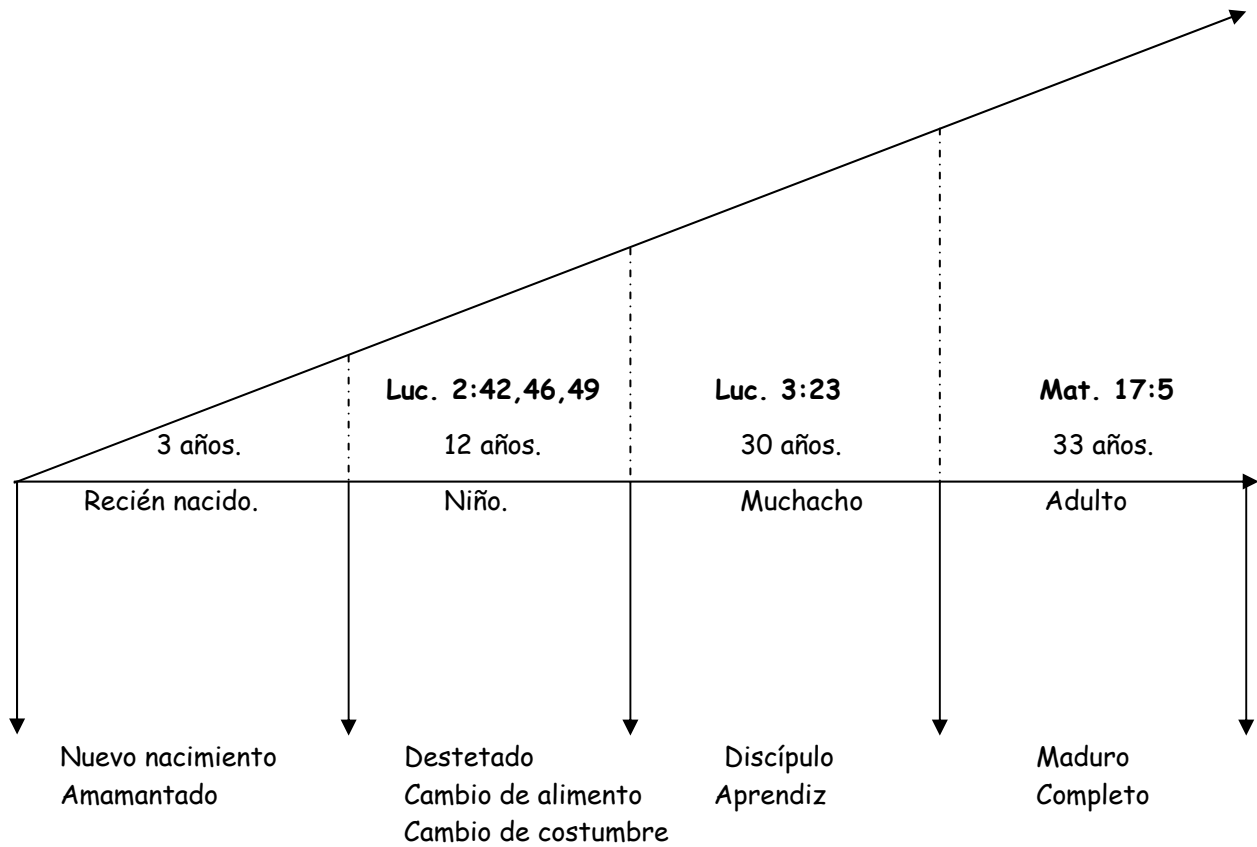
Luc. 2:42,46,49
Luc. 3:23
Mat. 17:5

3 años.
12 años.
30 años.
33 años.

Recién nacido.
Niño.
Muchacho
Adulto

Nuevo nacimiento
Amamantado

Destetado
Cambio de alimento
Cambio de costumbre

Discípulo
Aprendiz

Maduro
Completo